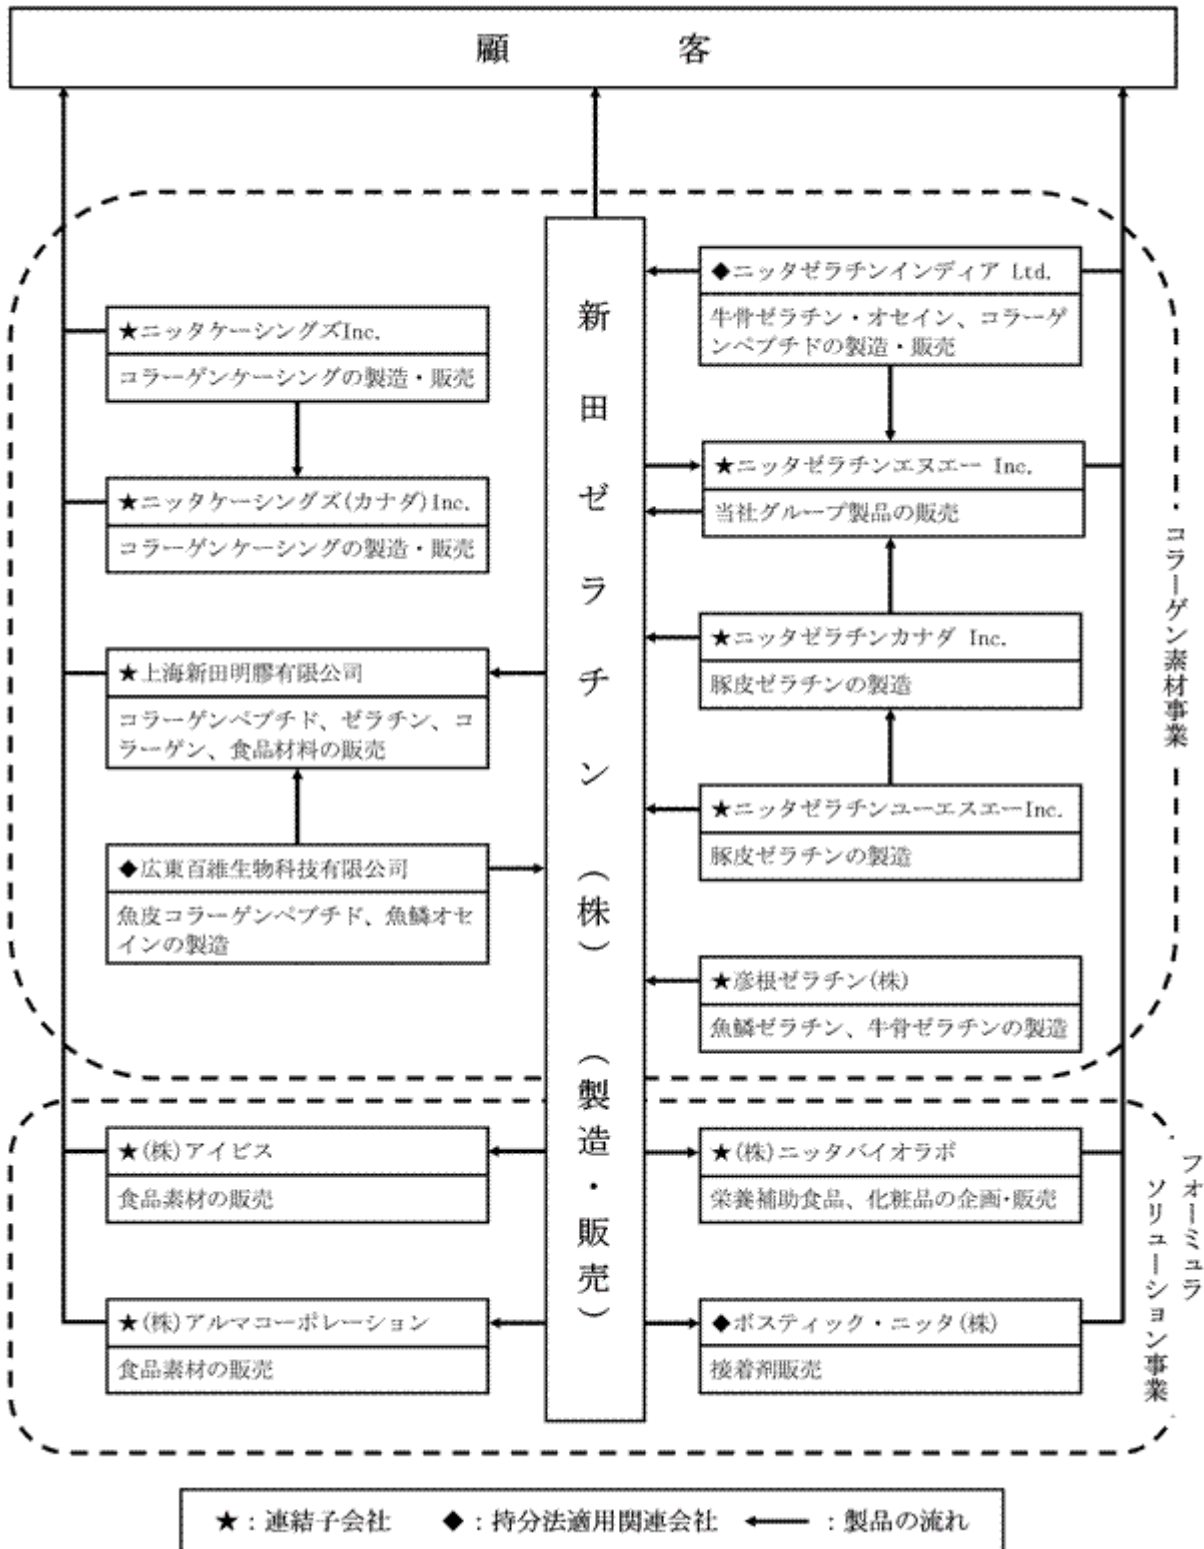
顧　客

新田ゼラチン（株）（製造・販売）

★ニッタケーシングズInc.
コラーゲンケーシングの製造・販売

★ニッタケーシングズ(カナダ)Inc.
コラーゲンケーシングの製造・販売

★上海新田明膠有限公司
コラーゲンペプチド、ゼラチン、コラーゲン、食品材料の販売

◆広東百維生物科技有限公司
魚皮コラーゲンペプチド、魚鱗オセインの製造

◆ニッタゼラチンインディア Ltd.
牛骨ゼラチン・オセイン、コラーゲンペプチドの製造・販売

★ニッタゼラチンエヌエー Inc.
当社グループ製品の販売

★ニッタゼラチンカナダ Inc.
豚皮ゼラチンの製造

★ニッタゼラチンユーエスエーInc.
豚皮ゼラチンの製造

★彦根ゼラチン(株)
魚鱗ゼラチン、牛骨ゼラチンの製造

コラーゲン素材事業

★(株)アイビス
食品素材の販売

★(株)アルマコーポレーション
食品素材の販売

★(株)ニッタバイオラボ
栄養補助食品、化粧品の企画・販売

◆ボスティック・ニッタ(株)
接着剤販売

フォーミュラソリューション事業

★：連結子会社　◆：持分法適用関連会社　←：製品の流れ